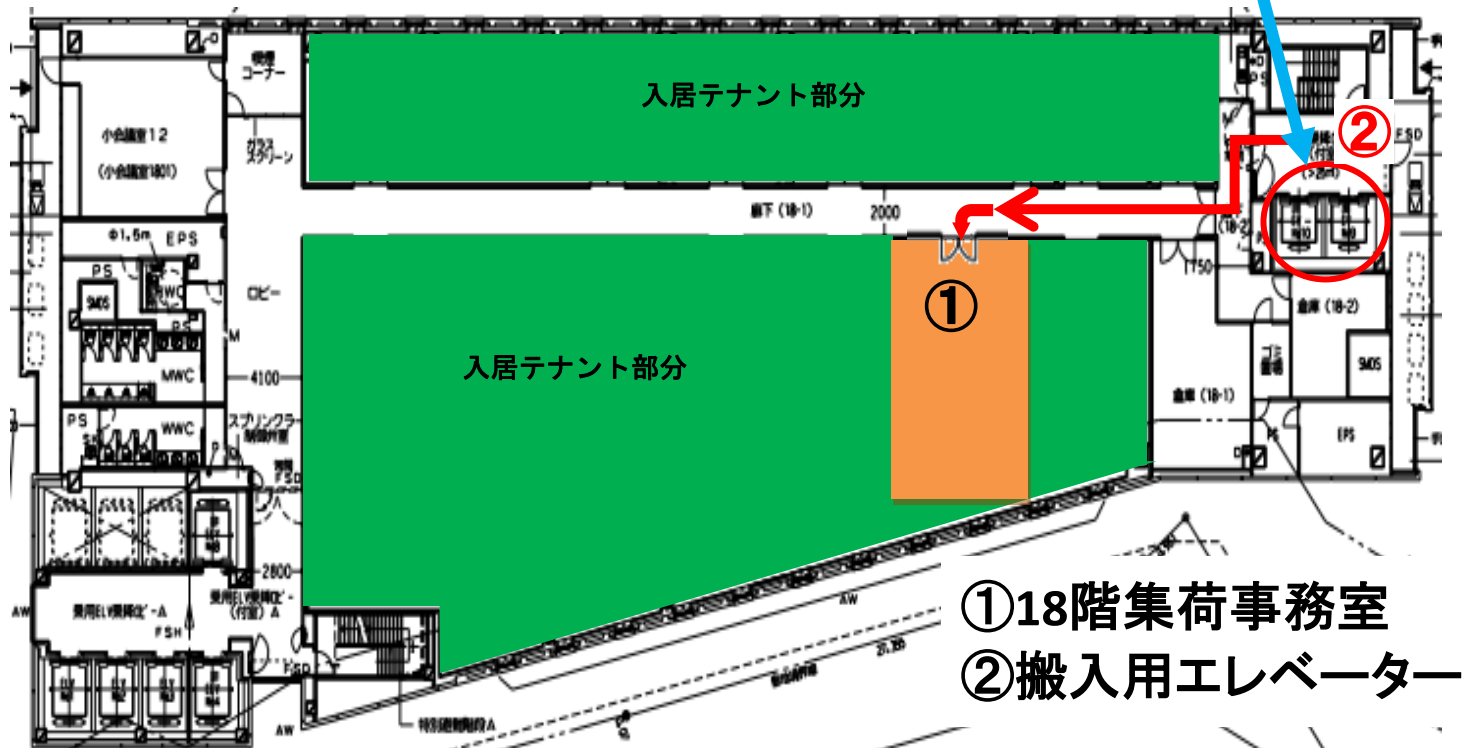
入居テナント部分

②

①

入居テナント部分

小会議室12
(小会議室1801)

喫煙コーナー

ガラススクリーン

廊下 (18-1)

2000

(18-2)

1750

倉庫 (18-2)

ゴミ置場

SMOS

倉庫 (18-1)

EPS

FSD

EPS

PS

SMOS

MWC

WWC

PS

4100

ロビー

スプリンクラー制御弁室

2800

乗用ELV乗降ロビー-A

乗用ELV乗降ロビー(付室)A

FSH

FSD

AW

AW

AW

①18階集荷事務室
②搬入用エレベーター